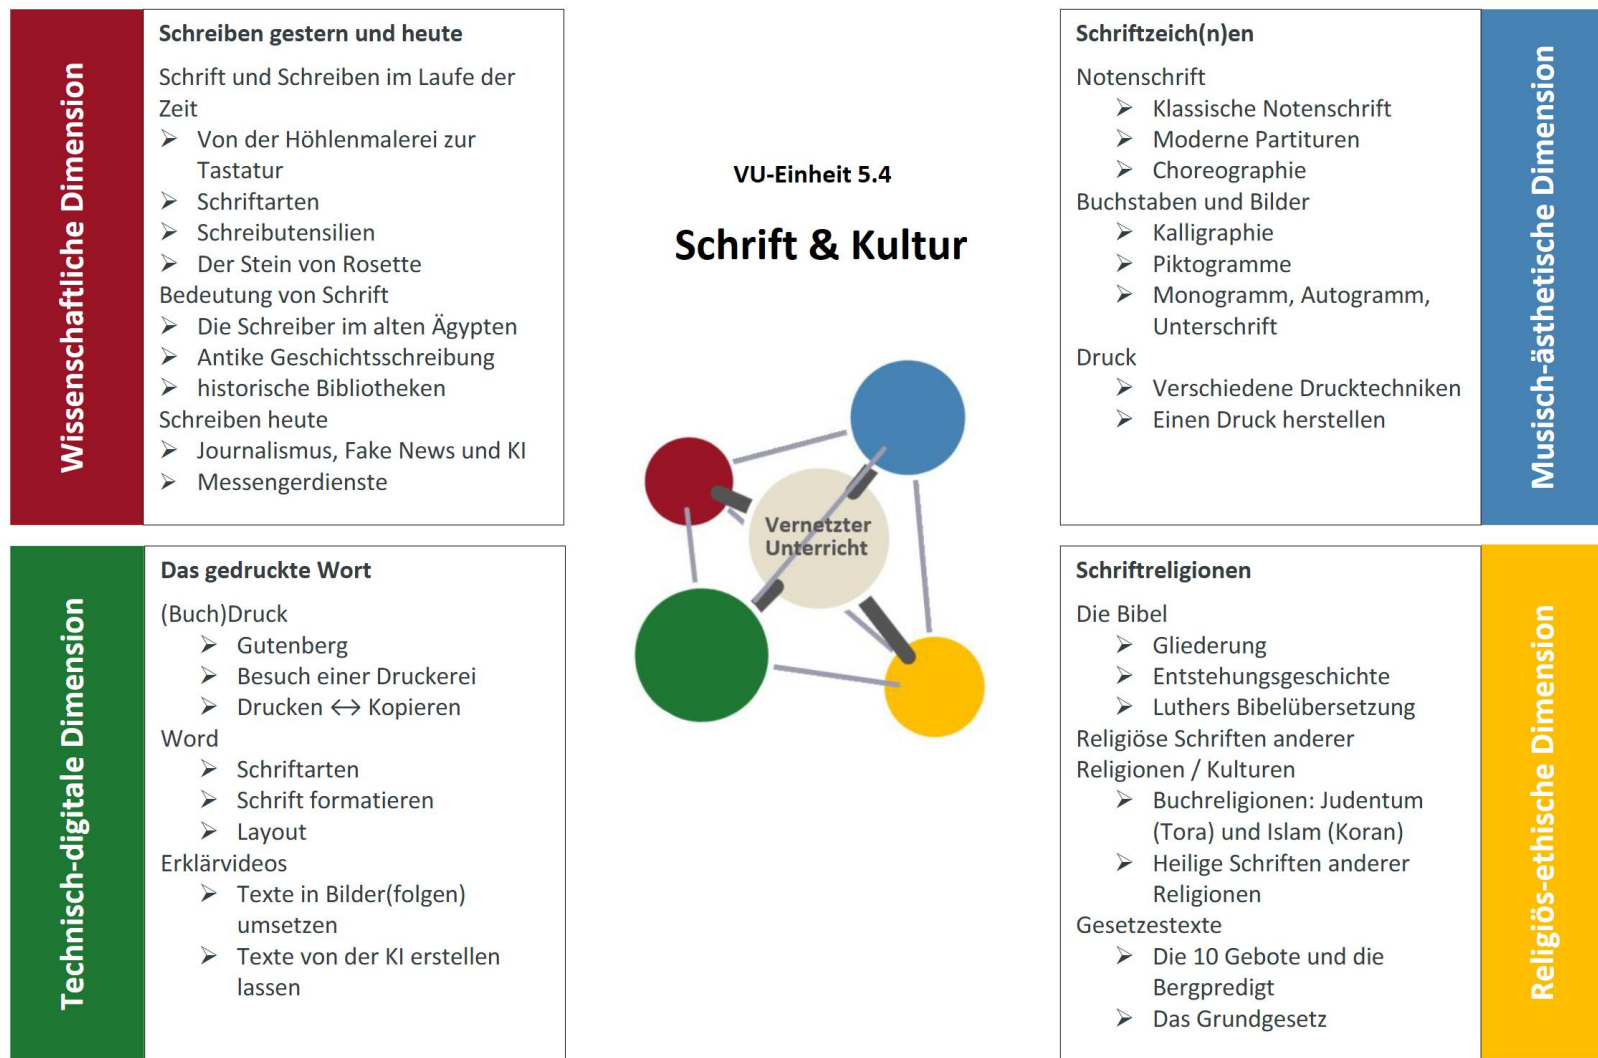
Wissenschaftliche Dimension

Schreiben gestern und heute

Schrift und Schreiben im Laufe der Zeit
➢ Von der Höhlenmalerei zur Tastatur
➢ Schriftarten
➢ Schreibutensilien
➢ Der Stein von Rosette
Bedeutung von Schrift
➢ Die Schreiber im alten Ägypten
➢ Antike Geschichtsschreibung
➢ historische Bibliotheken
Schreiben heute
➢ Journalismus, Fake News und KI
➢ Messengerdienste

VU-Einheit 5.4

Schrift & Kultur

Vernetzter Unterricht

Schriftzeich(n)en

Notenschrift
➢ Klassische Notenschrift
➢ Moderne Partituren
➢ Choreographie
Buchstaben und Bilder
➢ Kalligraphie
➢ Piktogramme
➢ Monogramm, Autogramm, Unterschrift
Druck
➢ Verschiedene Drucktechniken
➢ Einen Druck herstellen

Musisch-ästhetische Dimension

Technisch-digitale Dimension

Das gedruckte Wort

(Buch)Druck
➢ Gutenberg
➢ Besuch einer Druckerei
➢ Drucken ↔ Kopieren
Word
➢ Schriftarten
➢ Schrift formatieren
➢ Layout
Erklärvideos
➢ Texte in Bilder(folgen) umsetzen
➢ Texte von der KI erstellen lassen

Schriftreligionen

Die Bibel
➢ Gliederung
➢ Entstehungsgeschichte
➢ Luthers Bibelübersetzung
Religiöse Schriften anderer Religionen / Kulturen
➢ Buchreligionen: Judentum (Tora) und Islam (Koran)
➢ Heilige Schriften anderer Religionen
Gesetzestexte
➢ Die 10 Gebote und die Bergpredigt
➢ Das Grundgesetz

Religiös-ethische Dimension